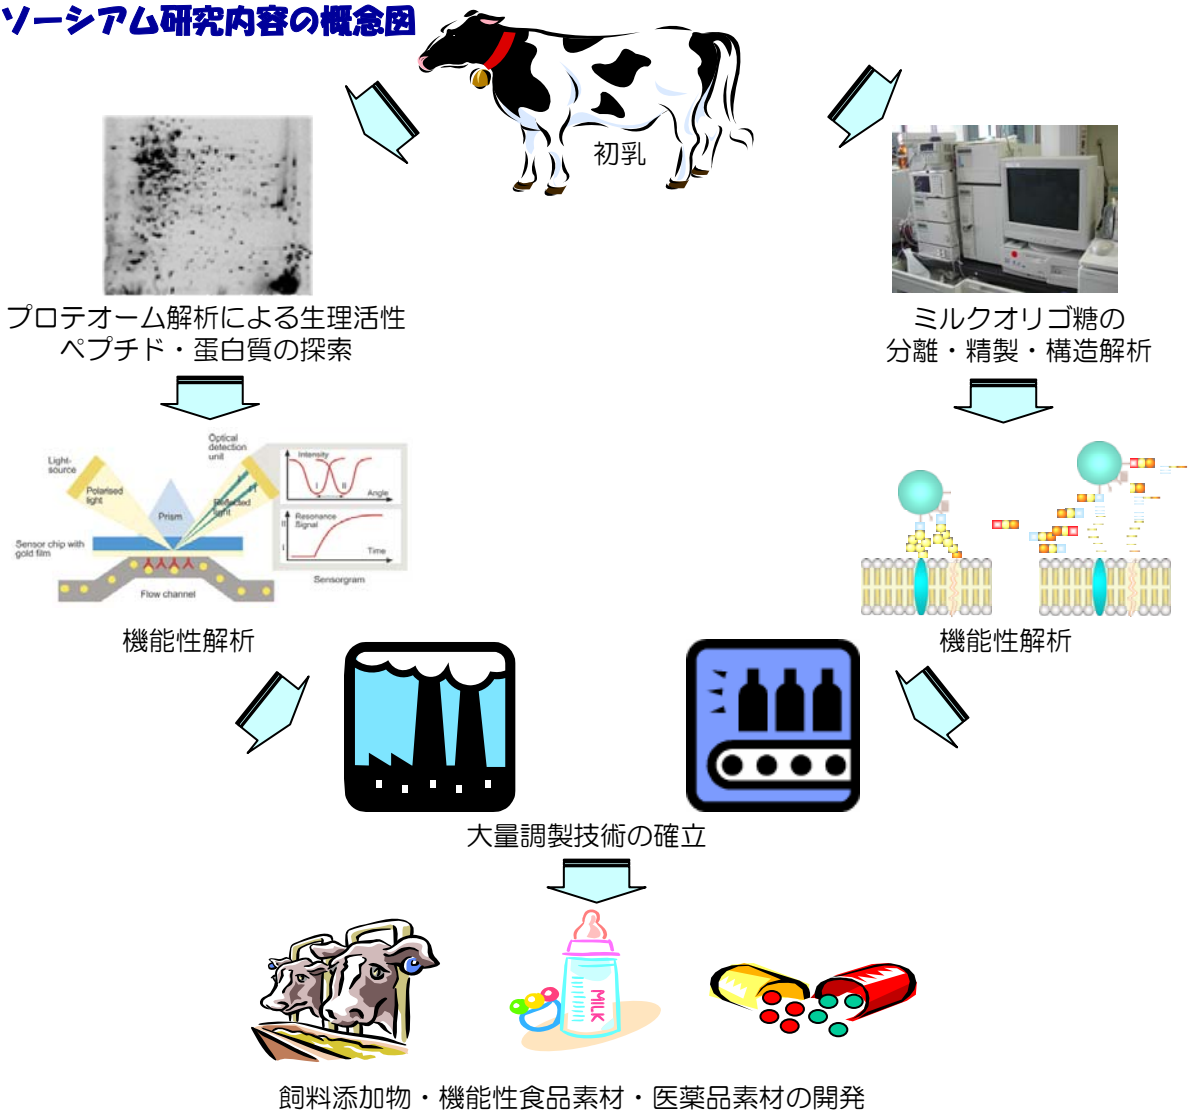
ソーシアム研究内容の概念図

初乳

プロテオーム解析による生理活性ペプチド・蛋白質の探索

ミルクオリゴ糖の分離・精製・構造解析

Light-source

Polarised light

Prism

Optical detection unit

Reflected light

Sensor chip with gold film

Flow channel

Intensity

Angle

Resonance Signal

Time

Sensorgram

機能性解析

機能性解析

大量調製技術の確立

MILK

飼料添加物・機能性食品素材・医薬品素材の開発